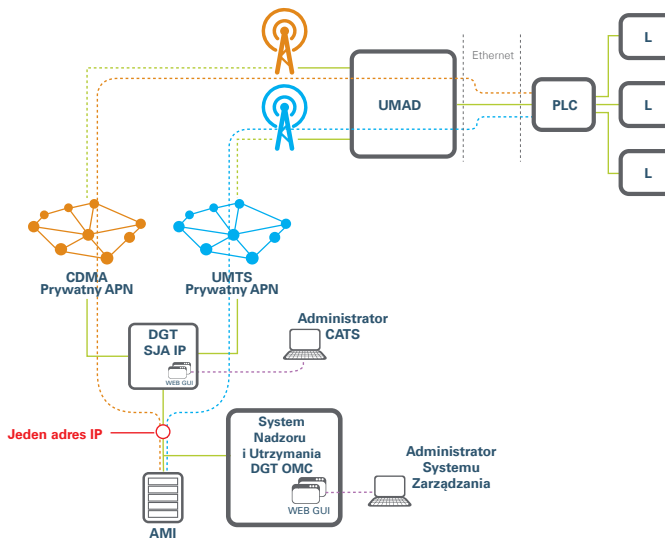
Ethernet

L

UMAD

PLC

L

L

CDMA
Prywatny APN

UMTS
Prywatny APN

DGT
SJA IP

WEB GUI

Administrator
CATS

Jeden adres IP

System
Nadzoru
i Utrzymania
DGT OMC

WEB GUI

Administrator
Systemu
Zarządzania

AMI